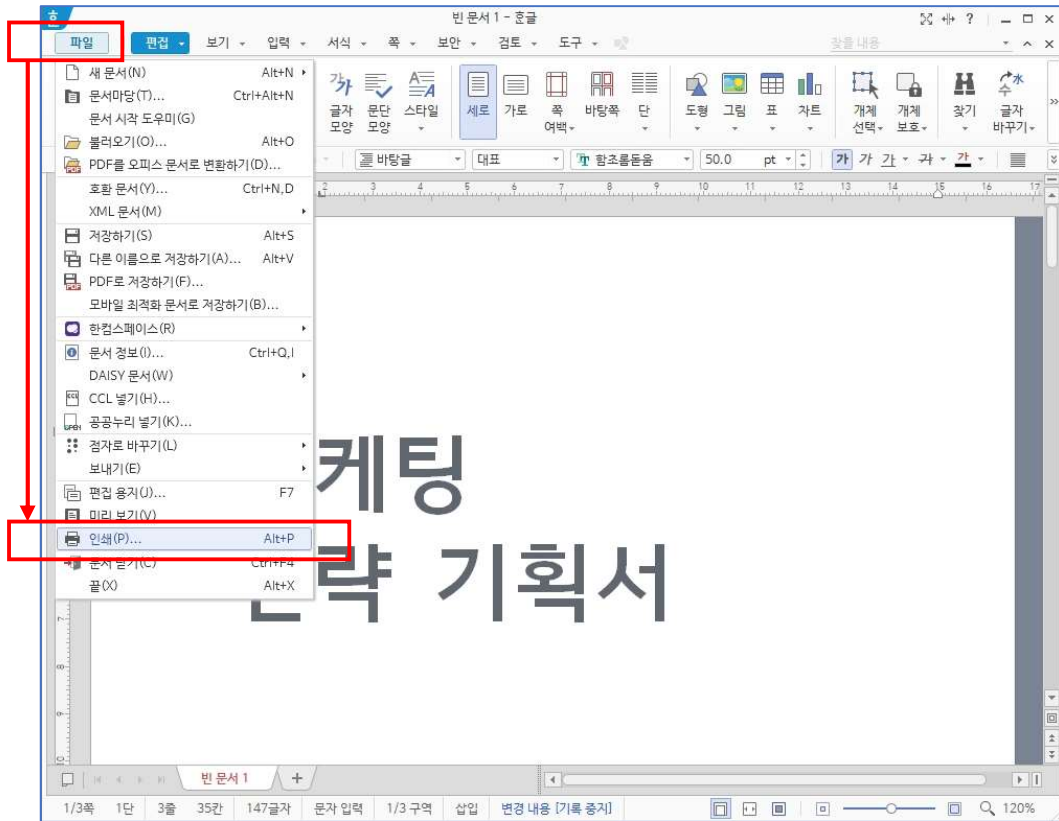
빈 문서 1 - 호글

파일 편집 보기 입력 서식 쪽 보안 검토 도구

찾을 내용

새 문서(N) Alt+N
문서마당(T)... Ctrl+Alt+N
문서 시작 도우미(G)
불러오기(O)... Alt+O
PDF를 오피스 문서로 변환하기(D)...
호환 문서(Y)... Ctrl+N,D
XML 문서(M)
저장하기(S) Alt+S
다른 이름으로 저장하기(A)... Alt+V
PDF로 저장하기(F)...
모바일 최적화 문서로 저장하기(B)...
한컴스페이스(R)
문서 정보(I)... Ctrl+Q,I
DAISY 문서(W)
CCL 넣기(H)...
공공누리 넣기(K)...
점자로 바꾸기(L)
보내기(E)
편집 용지(J)... F7
미리 보기(V)
인쇄(P)... Alt+P
문서 닫기(C) Ctrl+F4
끝(X) Alt+X

글자 모양 문단 모양 스타일 세로 가로 쪽 여백 바탕쪽 단 도형 그림 표 차트 개체 선택 개체 보호 찾기 글자 바꾸기

바탕글 대표 함초롬돋움 50.0 pt 가 가 가 가 가

케팅
략 기획서

빈 문서 1

1/3쪽 1단 3줄 35칸 147글자 문자 입력 1/3 구역 삽입 변경 내용 [기록 중지] 120%